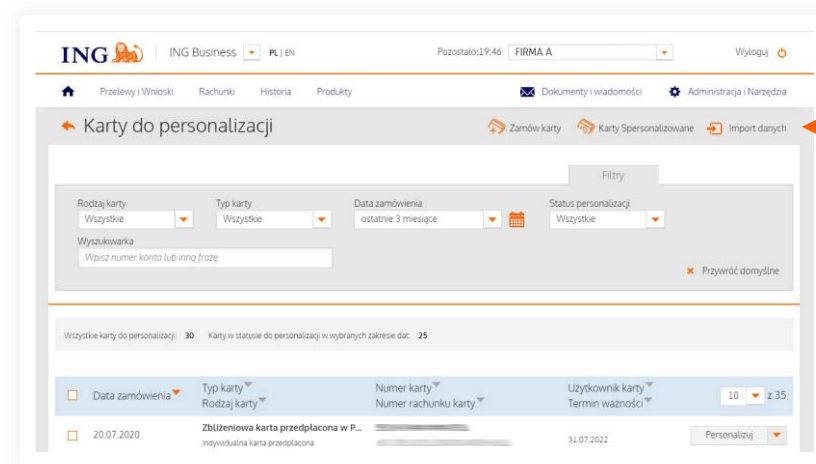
ING | ING Business PL | EN Pozostało:19:46 FIRMA A Wyloguj

Przelewy i Wnioski Rachunki Historia Produkty Dokumenty i wiadomości Administracja i Narzędzia

Karty do personalizacji

Zamów karty Karty Spersonalizowane Import danych

Filtry

Rodzaj karty
Wszystkie

Typ karty
Wszystkie

Data zamówienia
ostatnie 3 miesiące

Status personalizacji
Wszystkie

Wyszukiwarka
Wpisz numer konta lub inną frazę

Przywróć domyślne

Wszystkie karty do personalizacji: 30 Karty w statusie do personalizacji w wybranych zakresie dat: 25

| | Data zamówienia | Typ karty Rodzaj karty | Numer karty Numer rachunku karty | Użytkownik karty Termin ważności | 10 z 35 |
|---|---|---|---|---|---|
| | 20.07.2020 | Zbliżeniowa karta przedpłacona w P... Indywidualna karta przedpłacona | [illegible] | 31.07.2022 | Personalizuj |